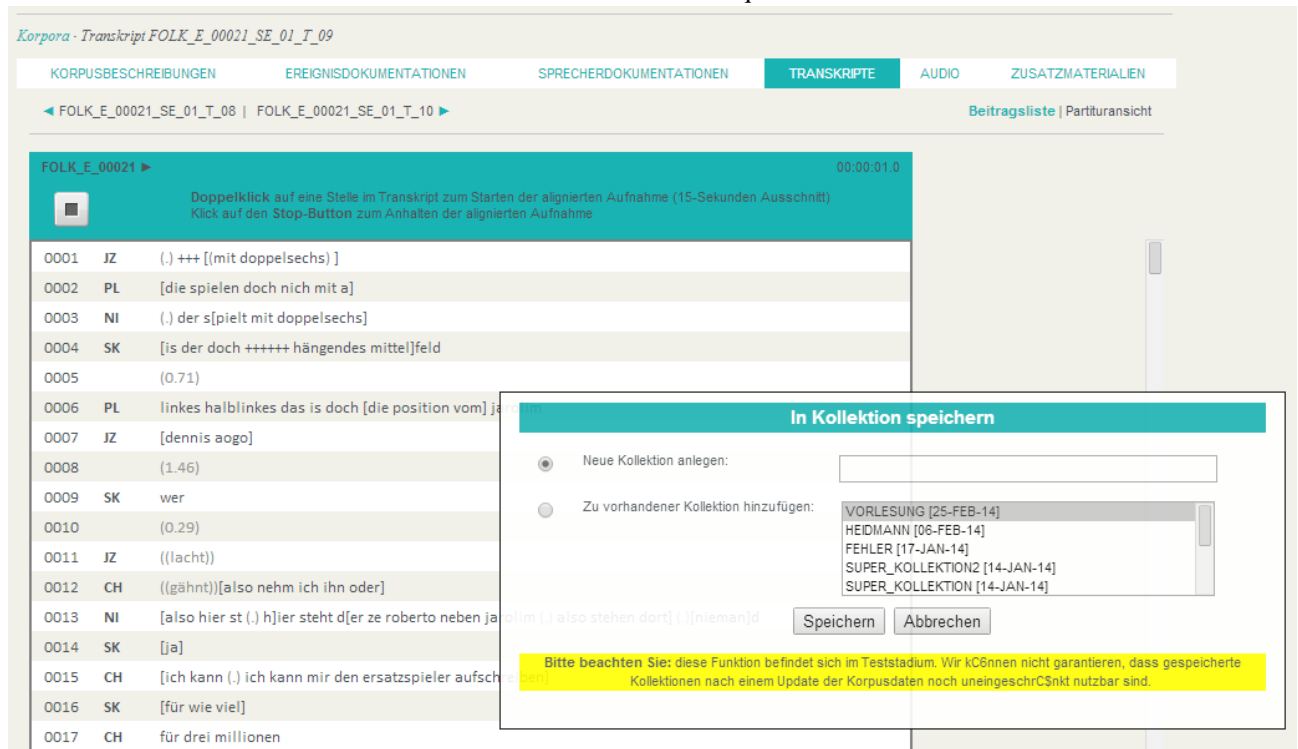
Korpora - Transkript FOLK_E_00021_SE_01_T_09

KORPUSBESCHREIBUNGEN EREIGNISDOKUMENTATIONEN SPRECHERDOKUMENTATIONEN TRANSKRIPTE AUDIO ZUSATZMATERIALIEN

◄ FOLK_E_00021_SE_01_T_08 | FOLK_E_00021_SE_01_T_10 ►

Beitragsliste | Partituransicht

FOLK_E_00021 ►

00:00:01.0

Doppelklick auf eine Stelle im Transkript zum Starten der alignierten Aufnahme (15-Sekunden Ausschnitt)
Klick auf den Stop-Button zum Anhalten der alignierten Aufnahme

| | | |
|---|---|---|
| 0001 | JZ | (.) +++ [(mit doppelsechs) ] |
| 0002 | PL | [die spielen doch nich mit a] |
| 0003 | NI | (.) der s[pielt mit doppelsechs] |
| 0004 | SK | [is der doch ++++++ hängendes mittel]feld |
| 0005 | | (0.71) |
| 0006 | PL | linkes halblinkes das is doch [die position vom] ja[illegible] |
| 0007 | JZ | [dennis aogo] |
| 0008 | | (1.46) |
| 0009 | SK | wer |
| 0010 | | (0.29) |
| 0011 | JZ | ((lacht)) |
| 0012 | CH | ((gähnt))[also nehm ich ihn oder] |
| 0013 | NI | [also hier st (.) h]ier steht d[er ze roberto neben ja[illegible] |
| 0014 | SK | [ja] |
| 0015 | CH | [ich kann (.) ich kann mir den ersatzspieler aufsch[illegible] |
| 0016 | SK | [für wie viel] |
| 0017 | CH | für drei millionen |

In Kollektion speichern

Neue Kollektion anlegen:

Zu vorhandener Kollektion hinzufügen:

VORLESUNG [25-FEB-14]
HEIDMANN [06-FEB-14]
FEHLER [17-JAN-14]
SUPER_KOLLEKTION2 [14-JAN-14]
SUPER_KOLLEKTION [14-JAN-14]

Speichern Abbrechen

Bitte beachten Sie: diese Funktion befindet sich im Teststadium. Wir kC6nnen nicht garantieren, dass gespeicherte Kollektionen nach einem Update der Korpusdaten noch uneingeschrC$nkt nutzbar sind.